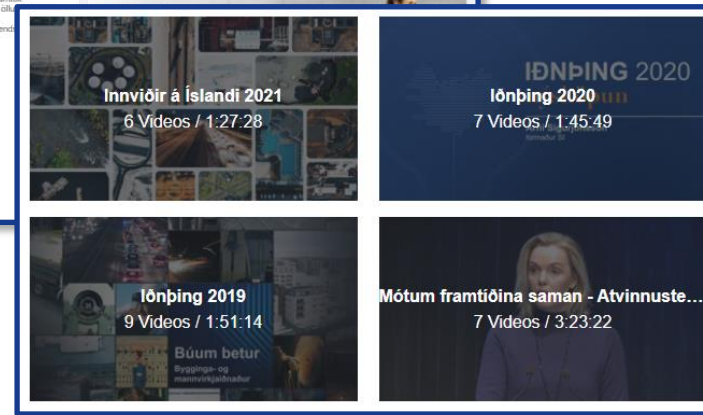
Innviðir á Íslandi 2021
6 Videos / 1:27:28

IÐNÞING 2020
Iðnþing 2020
7 Videos / 1:45:49

Iðnþing 2019
9 Videos / 1:51:14
Búum betur
Bygginga- og mannvirkjaiðnaður

Mótum framtíðina saman - Atvinnuste...
7 Videos / 3:23:22